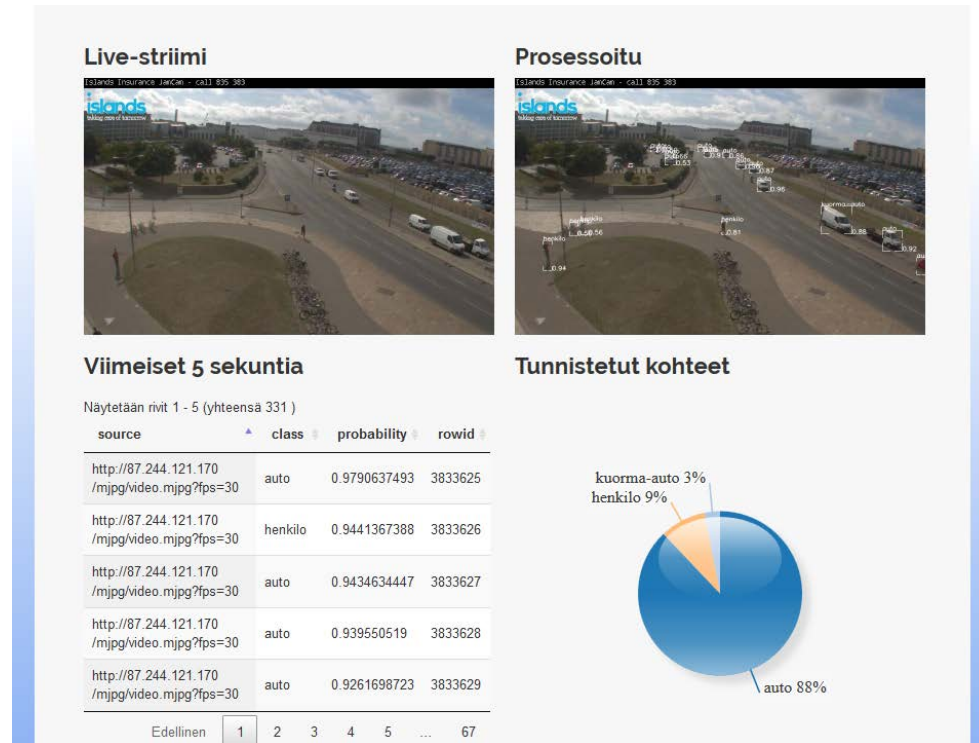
Live-striimi

Islands Insurance JamCam - call 835 383

islands
taking care of tomorrow

Prosessoitu

Islands Insurance JamCam - call 835 383

islands
taking care of tomorrow

henkilo
henkilo
henkilo
kuorma-auto
0.56
0.94
0.81
0.88
0.92
0.96
0.87
0.53

Viimeiset 5 sekuntia

Näytetään rivit 1 - 5 (yhteensä 331 )

| source | class | probability | rowid |
|---|---|---|---|
| http://87.244.121.170/mjpg/video.mjpg?fps=30 | auto | 0.9790637493 | 3833625 |
| http://87.244.121.170/mjpg/video.mjpg?fps=30 | henkilo | 0.9441367388 | 3833626 |
| http://87.244.121.170/mjpg/video.mjpg?fps=30 | auto | 0.9434634447 | 3833627 |
| http://87.244.121.170/mjpg/video.mjpg?fps=30 | auto | 0.939550519 | 3833628 |
| http://87.244.121.170/mjpg/video.mjpg?fps=30 | auto | 0.9261698723 | 3833629 |

Edellinen 1 2 3 4 5 ... 67

Tunnistetut kohteet

kuorma-auto 3%
henkilo 9%
auto 88%